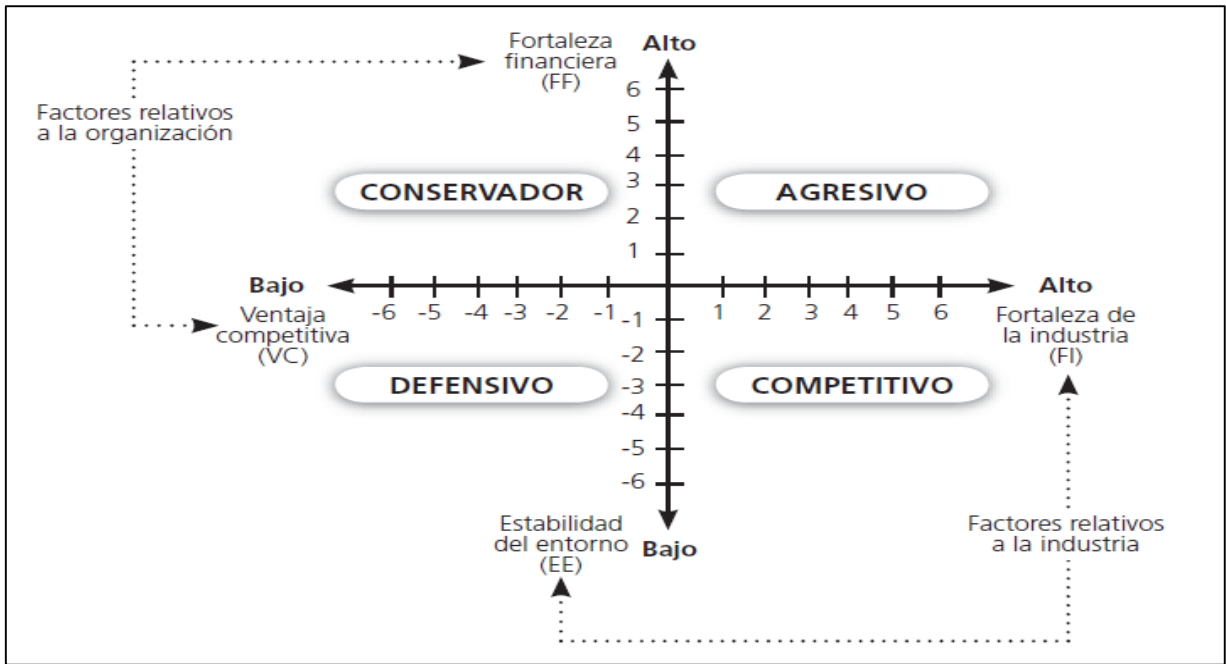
Fortaleza financiera (FF)

Alto

Factores relativos a la organización

6
5
4
3
2
1

CONSERVADOR

AGRESIVO

Bajo

Alto

Ventaja competitiva (VC)

-6 -5 -4 -3 -2 -1

1 2 3 4 5 6

Fortaleza de la industria (FI)

-1
-2
-3
-4
-5
-6

DEFENSIVO

COMPETITIVO

Estabilidad del entorno (EE)

Bajo

Factores relativos a la industria